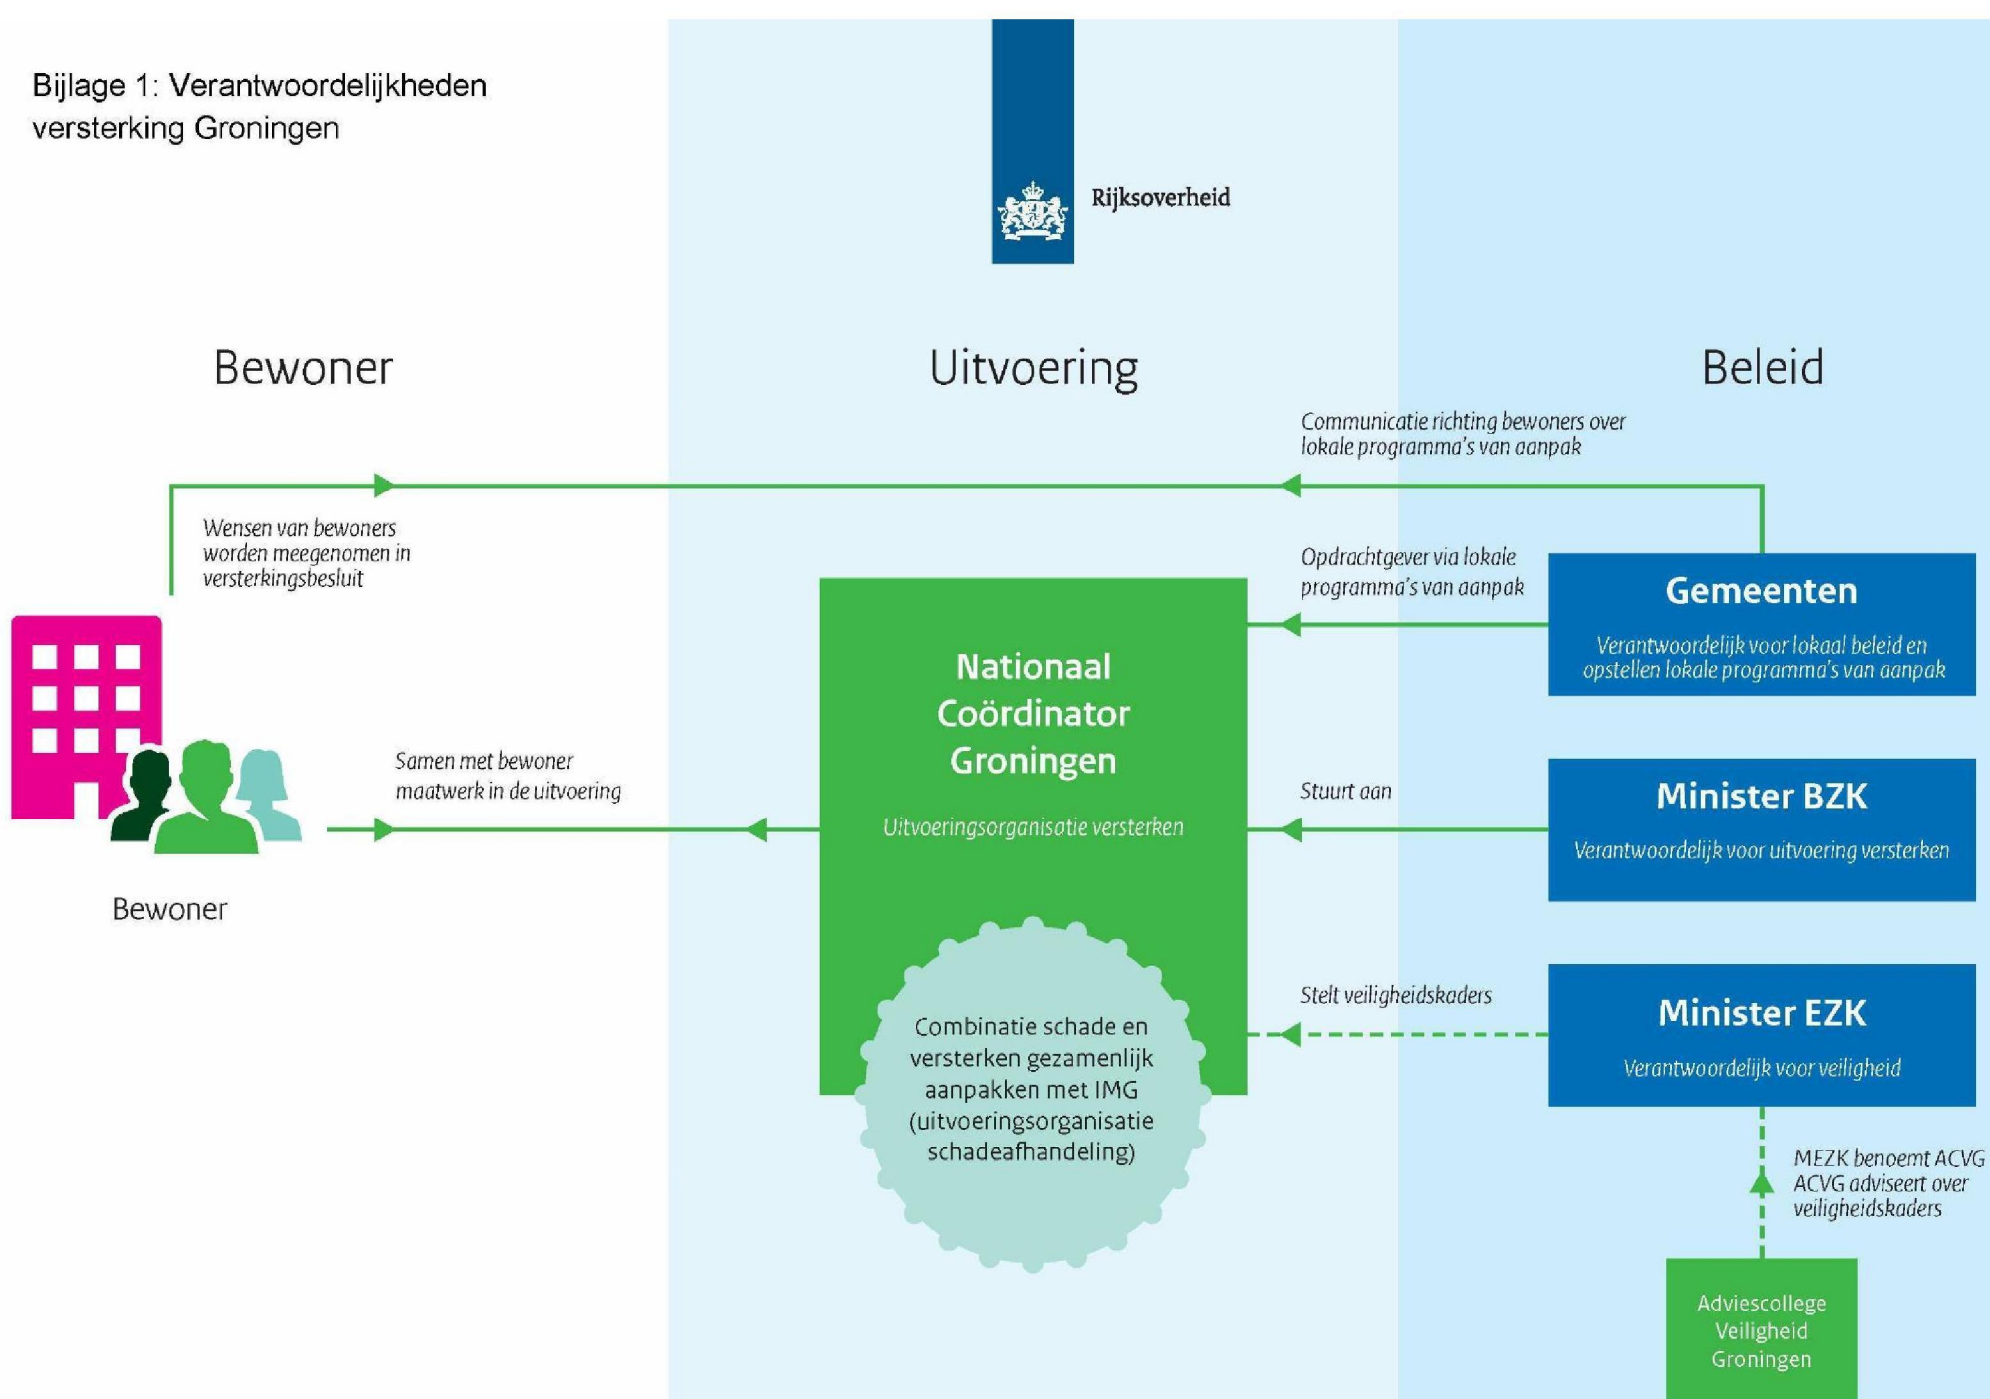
Bijlage 1: Verantwoordelijkheden versterking Groningen

Rijksoverheid

Bewoner

Uitvoering

Beleid

Communicatie richting bewoners over lokale programma's van aanpak

Wensen van bewoners worden meegenomen in versterkingsbesluit

Opdrachtgever via lokale programma's van aanpak

Gemeenten

Verantwoordelijk voor lokaal beleid en opstellen lokale programma's van aanpak

Nationaal Coördinator Groningen

Uitvoeringsorganisatie versterken

Samen met bewoner maatwerk in de uitvoering

Stuurt aan

Minister BZK

Verantwoordelijk voor uitvoering versterken

Bewoner

Combinatie schade en versterken gezamenlijk aanpakken met IMG (uitvoeringsorganisatie schadeafhandeling)

Stelt veiligheidskaders

Minister EZK

Verantwoordelijk voor veiligheid

MEZK benoemt ACVG ACVG adviseert over veiligheidskaders

Adviescollege Veiligheid Groningen